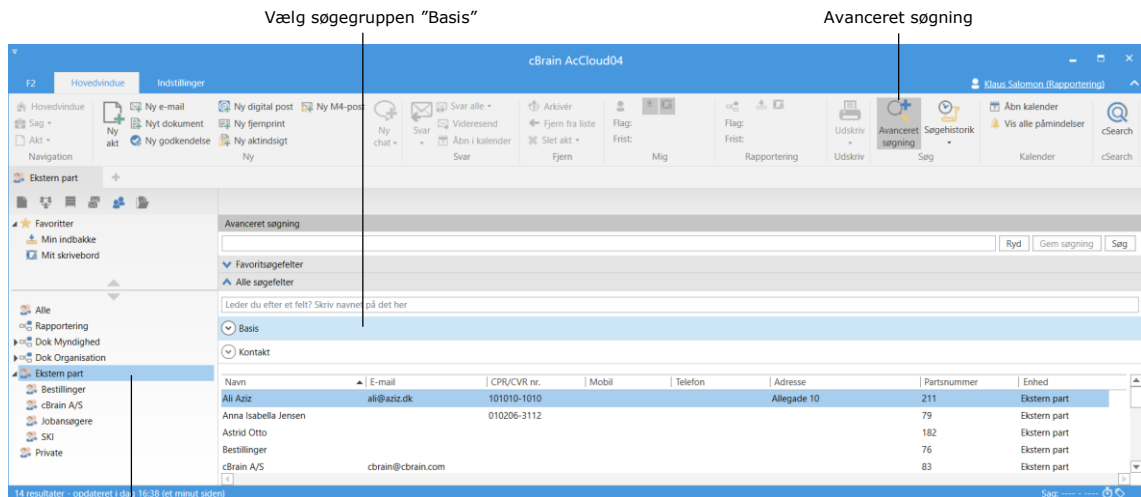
Vælg søgegruppen "Basis"

Avanceret søgning

cBrain AcCloud04

F2 Hovedvindue Indstillinger

Klaus Salomon (Rapportering)

Hovedvindue
Sag
Akt
Navigation

Ny akt
Ny e-mail
Nyt dokument
Ny godkendelse
Ny digital post
Ny fjernprint
Ny aktindsigt
Ny M4-post
Ny

Ny chat
Svar
Svar alle
Videresend
Åbn i kalender
Svar

Arkivér
Fjern fra liste
Slet akt
Fjern

Flag:
Frist:
Mig

Flag:
Frist:
Rapportering

Udskriv
Udskriv

Avanceret søgning
Søgehistorik
Søg

Åbn kalender
Vis alle påmindelser
Kalender

cSearch
cSearch

Ekstern part

Favoritter
Min indbakke
Mit skrivebord

Alle
Rapportering
Dok Myndighed
Dok Organisation
Ekstern part
Bestillinger
cBrain A/S
Jobansøgere
SKI
Private

Avanceret søgning

Ryd
Gem søgning
Søg

Favoritsøgefelter
Alle søgefelter

Leder du efter et felt? Skriv navnet på det her

Basis

Kontakt

| Navn | E-mail | CPR/CVR nr. | Mobil | Telefon | Adresse | Partsnummer | Enhed |
|---|---|---|---|---|---|---|---|
| Ali Aziz | ali@aziz.dk | 101010-1010 | | | Allegade 10 | 211 | Ekstern part |
| Anna Isabella Jensen | | 010206-3112 | | | | 79 | Ekstern part |
| Astrid Otto | | | | | | 182 | Ekstern part |
| Bestillinger | | | | | | 76 | Ekstern part |
| cBrain A/S | cbrain@cbrain.com | | | | | 83 | Ekstern part |

14 resultater - opdateret i dag 16:38 (et minut siden)

Søg: ---- - ----